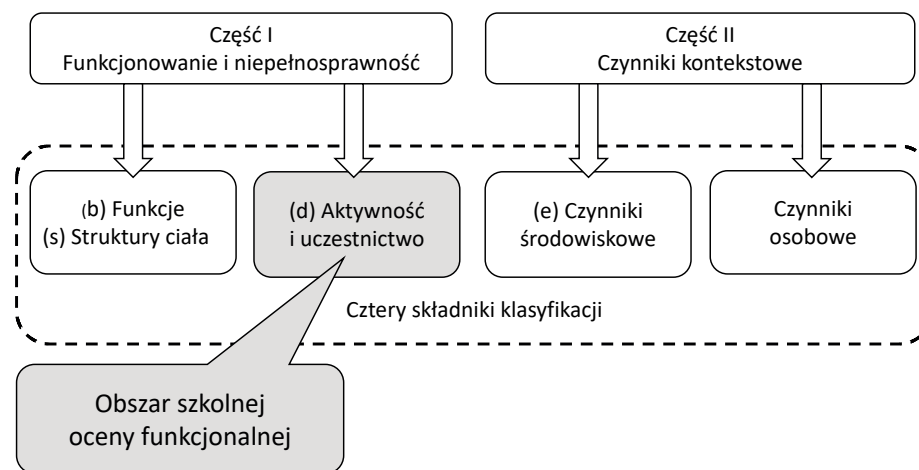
Część I
Funkcjonowanie i niepełnosprawność

Część II
Czynniki kontekstowe

(b) Funkcje
(s) Struktury ciała

(d) Aktywność
i uczestnictwo

(e) Czynniki
środowiskowe

Czynniki
osobowe

Cztery składniki klasyfikacji

Obszar szkolnej
oceny funkcjonalnej